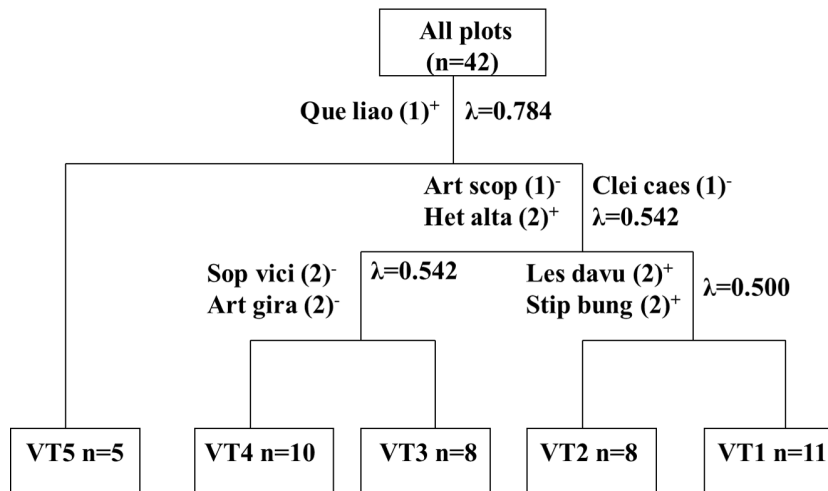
All plots
(n=42)

Que liao (1)$^{+}$ $\lambda$=0.784

Art scop (1)$^{-}$
Het alta (2)$^{+}$

Clei caes (1)$^{-}$
$\lambda$=0.542

Sop vici (2)$^{-}$
Art gira (2)$^{-}$

$\lambda$=0.542

Les davu (2)$^{+}$
Stip bung (2)$^{+}$

$\lambda$=0.500

VT5 n=5

VT4 n=10

VT3 n=8

VT2 n=8

VT1 n=11